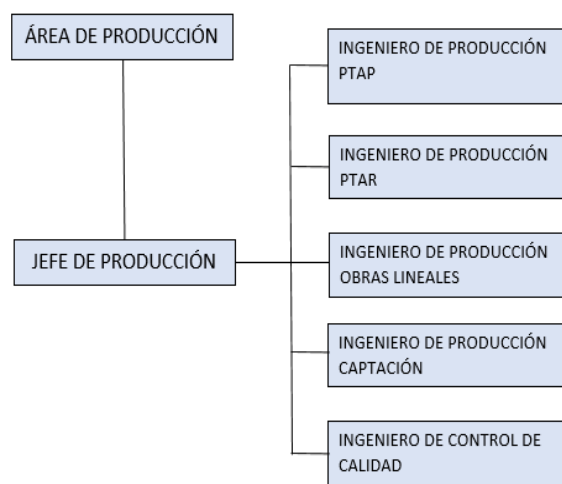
ÁREA DE PRODUCCIÓN

JEFE DE PRODUCCIÓN

INGENIERO DE PRODUCCIÓN PTAP

INGENIERO DE PRODUCCIÓN PTAR

INGENIERO DE PRODUCCIÓN OBRAS LINEALES

INGENIERO DE PRODUCCIÓN CAPTACIÓN

INGENIERO DE CONTROL DE CALIDAD